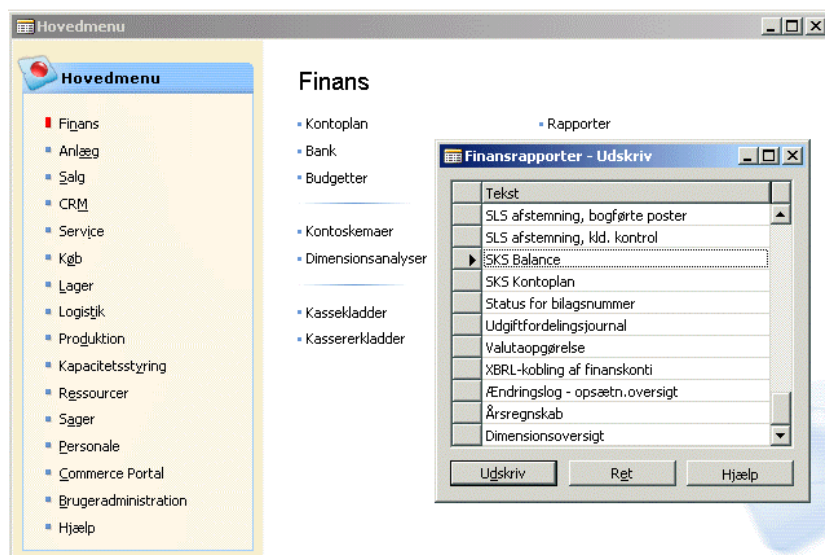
Hovedmenu

Hovedmenu

Finans
Anlæg
Salg
CRM
Service
Køb
Lager
Logistik
Produktion
Kapacitetsstyring
Ressourcer
Sager
Personale
Commerce Portal
Brugeradministration
Hjælp

Finans

Kontoplan
Bank
Budgetter

Kontoskemaer
Dimensionsanalyser

Kassekladder
Kassererkladder

Rapporter

Finansrapporter - Udskriv

| Tekst |
|---|
| SLS afstemning, bogførte poster |
| SLS afstemning, kld. kontrol |
| SKS Balance |
| SKS Kontoplan |
| Status for bilagsnummer |
| Udgiftfordelingsjournal |
| Valutaopgørelse |
| XBRL-kobling af finanskonti |
| Ændringslog - opsætn.oversigt |
| Årsregnskab |
| Dimensionsoversigt |

Udskriv Ret Hjælp